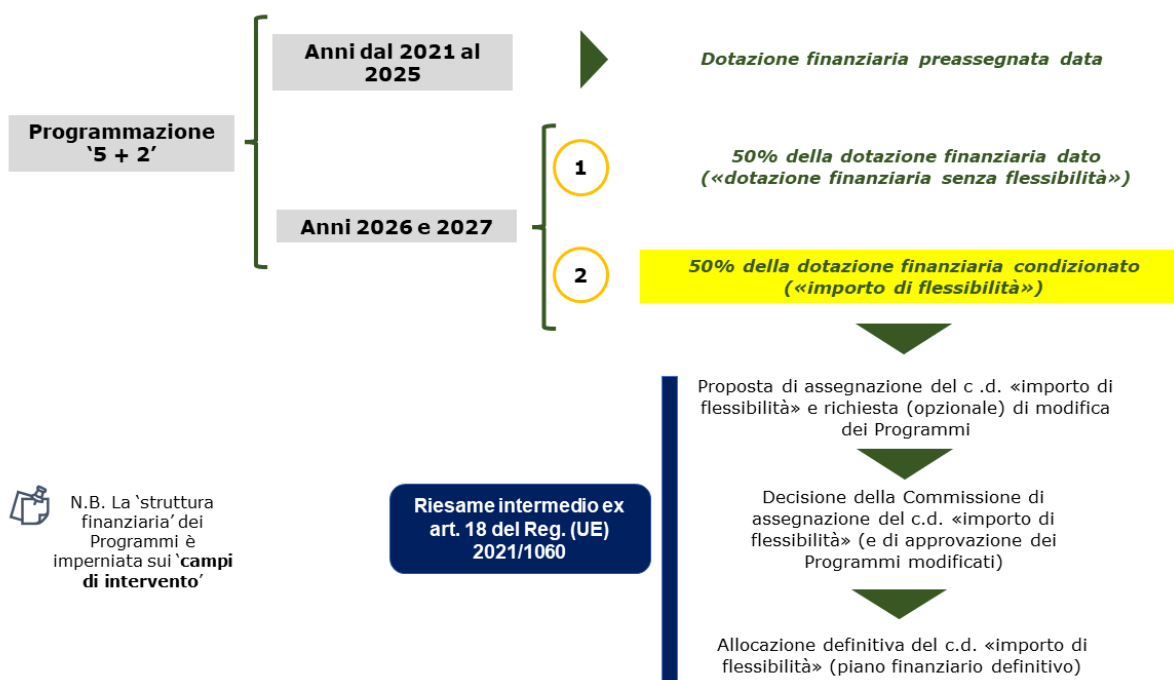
Programmazione '5 + 2'

Anni dal 2021 al 2025

Dotazione finanziaria preassegnata data

Anni 2026 e 2027

1

50% della dotazione finanziaria dato («dotazione finanziaria senza flessibilità»)

2

50% della dotazione finanziaria condizionato («importo di flessibilità»)

N.B. La 'struttura finanziaria' dei Programmi è imperniata sui 'campi di intervento'

Riesame intermedio ex art. 18 del Reg. (UE) 2021/1060

Proposta di assegnazione del c .d. «importo di flessibilità» e richiesta (opzionale) di modifica dei Programmi

Decisione della Commissione di assegnazione del c.d. «importo di flessibilità» (e di approvazione dei Programmi modificati)

Allocazione definitiva del c.d. «importo di flessibilità» (piano finanziario definitivo)